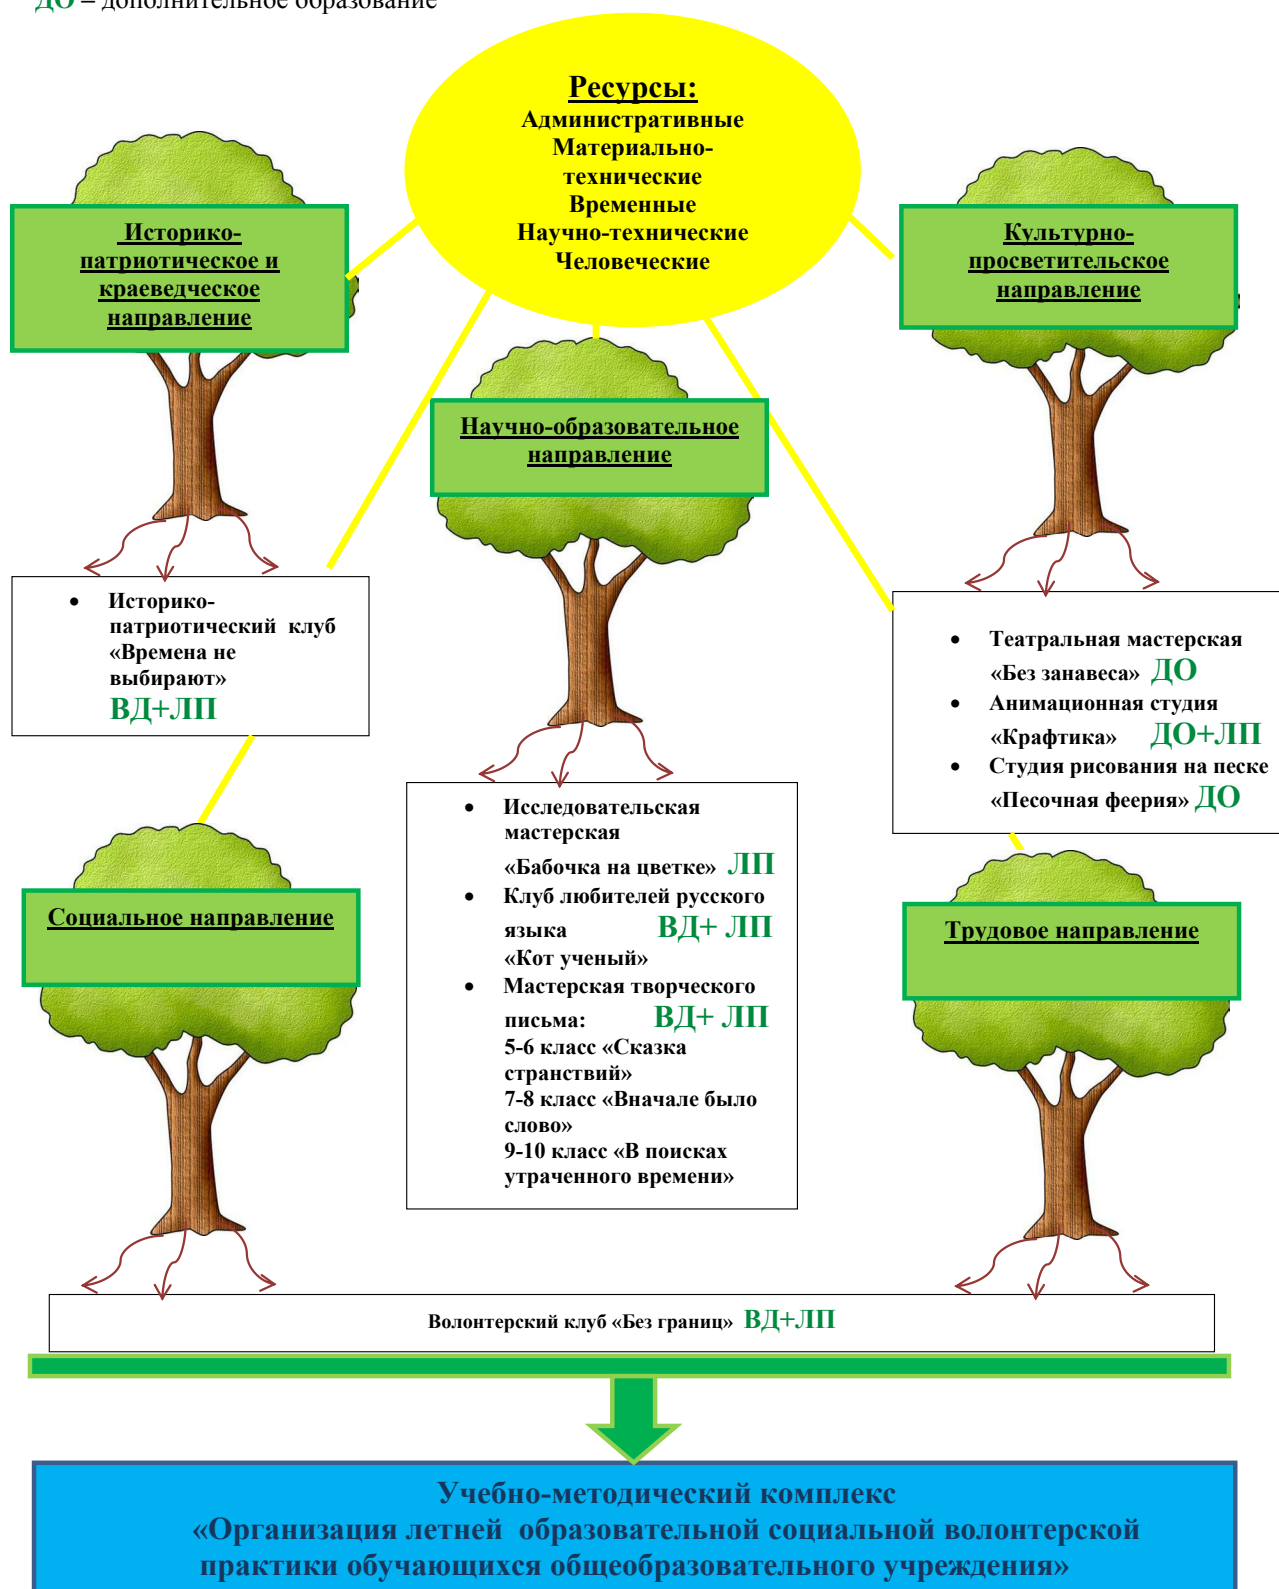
ДО – дополнительное образование

Ресурсы:
Административные
Материально-технические
Временные
Научно-технические
Человеческие

Историко-патриотическое и краеведческое направление

Культурно-просветительское направление

Научно-образовательное направление

- Историко-патриотический клуб «Времена не выбирают» ВД+ЛП

- Театральная мастерская «Без занавеса» ДО
- Анимационная студия «Крафтика» ДО+ЛП
- Студия рисования на песке «Песочная феерия» ДО

- Исследовательская мастерская «Бабочка на цветке» ЛП
- Клуб любителей русского языка «Кот ученый» ВД+ ЛП
- Мастерская творческого письма: ВД+ ЛП
5-6 класс «Сказка странствий»
7-8 класс «Вначале было слово»
9-10 класс «В поисках утраченного времени»

Социальное направление

Трудовое направление

Волонтерский клуб «Без границ» ВД+ЛП

Учебно-методический комплекс «Организация летней образовательной социальной волонтерской практики обучающихся общеобразовательного учреждения»